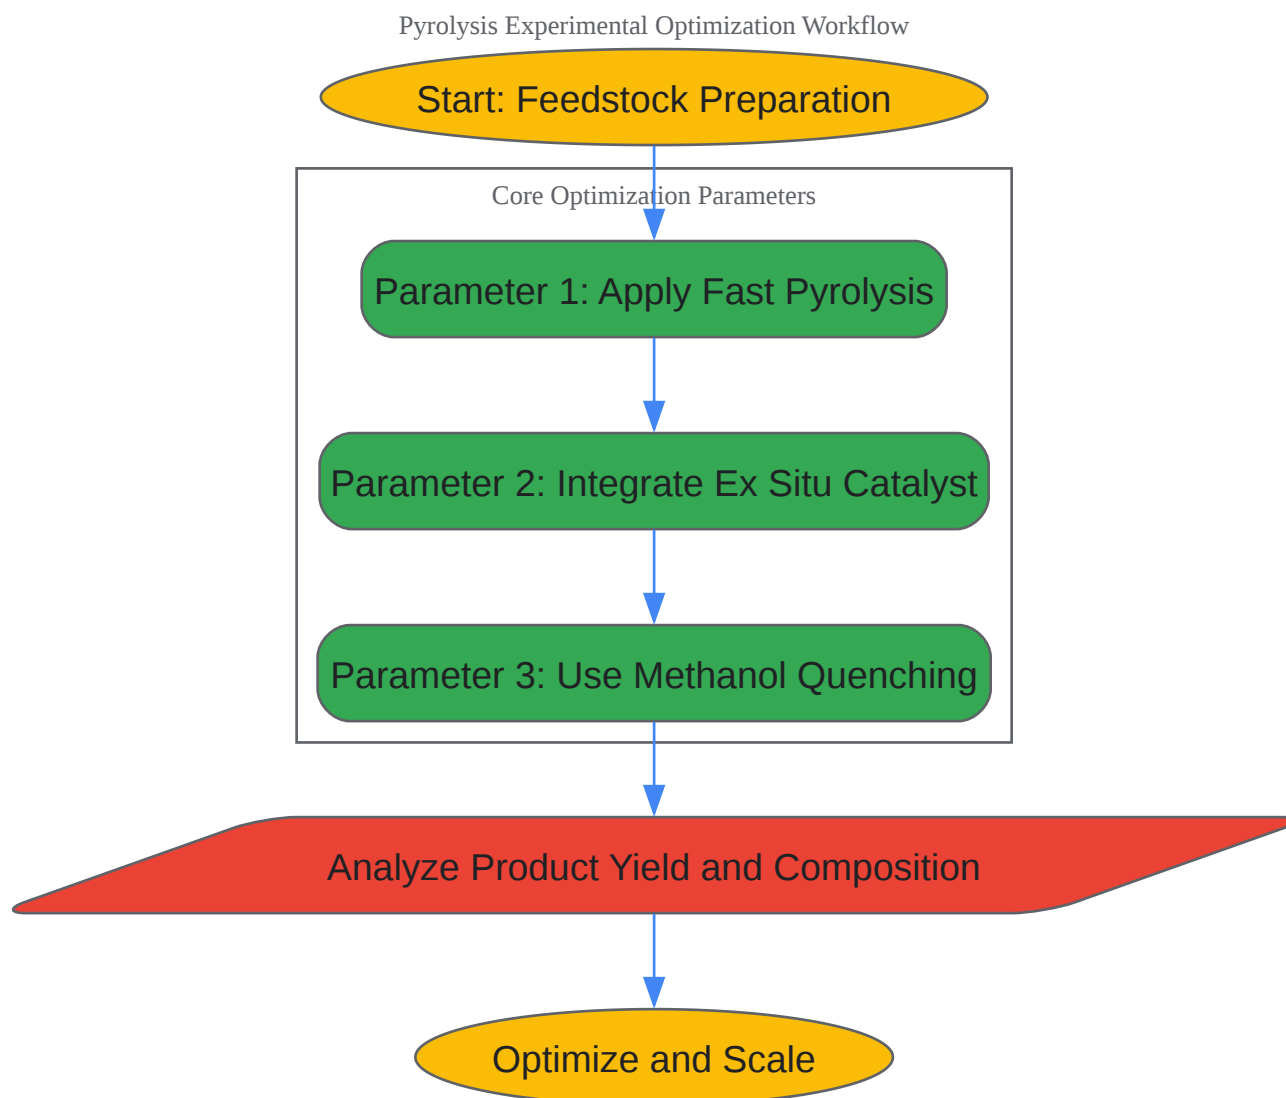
Pyrolysis Experimental Optimization Workflow

Start: Feedstock Preparation

Core Optimization Parameters

Parameter 1: Apply Fast Pyrolysis

Parameter 2: Integrate Ex Situ Catalyst

Parameter 3: Use Methanol Quenching

Analyze Product Yield and Composition

Optimize and Scale